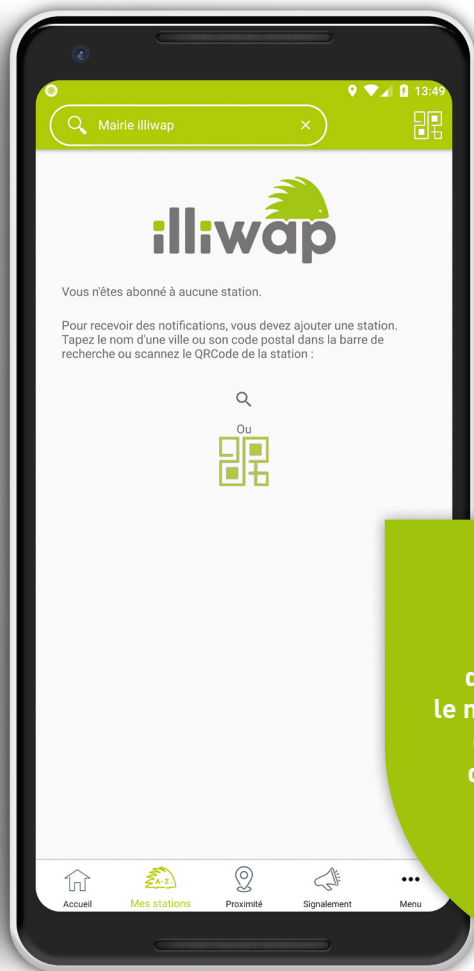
13:49

Mairie illiwap

illiwap

Vous n'êtes abonné à aucune station.

Pour recevoir des notifications, vous devez ajouter une station. Tapez le nom d'une ville ou son code postal dans la barre de recherche ou scannez le QRCode de la station :

Ou

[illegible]
le m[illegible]
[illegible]

Accueil
A-Z
Mes stations
Proximité
Signalement
Menu